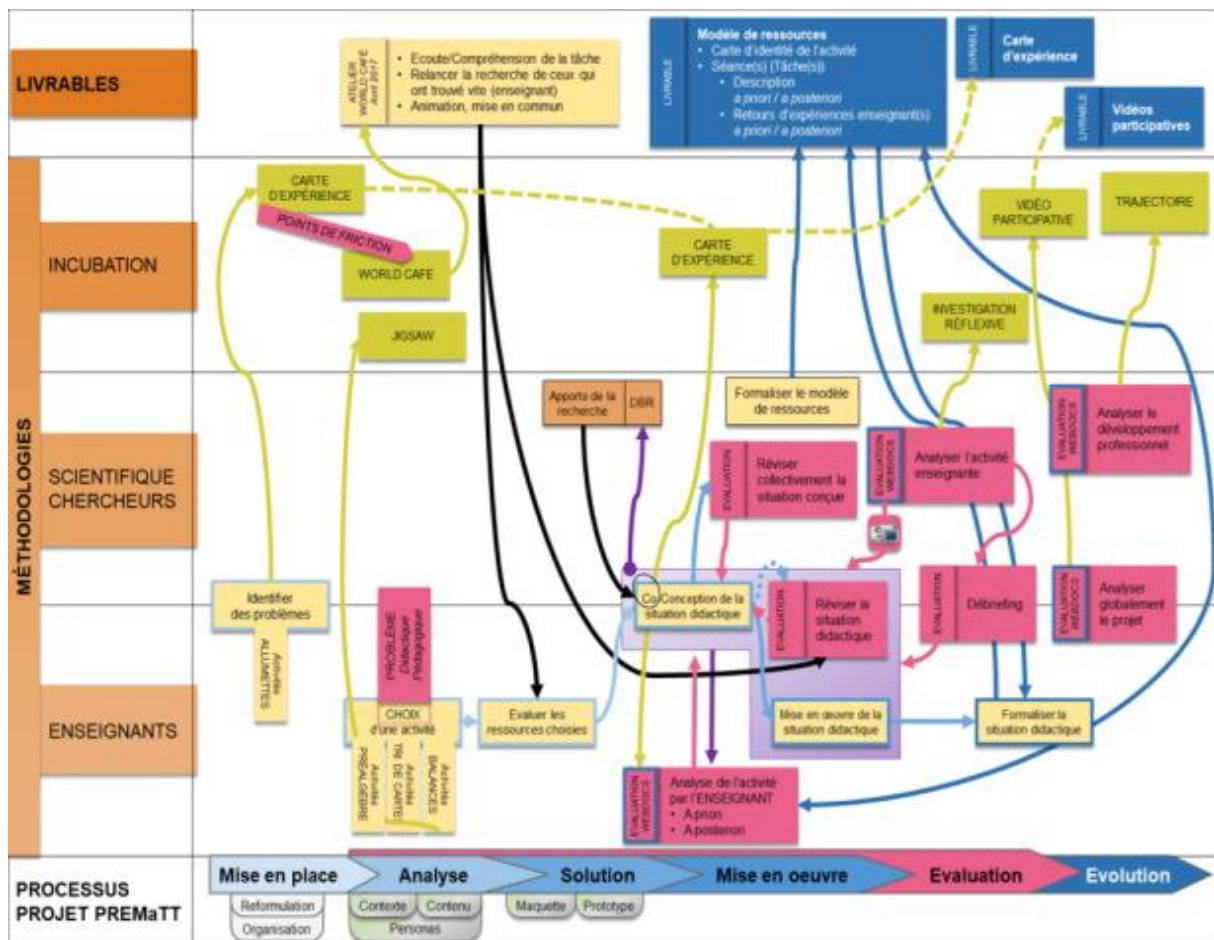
LIVRABLES

ATELIER WORLD CAFE 3 Avril 2017

- Ecoute/Compréhension de la tâche
- Relancer la recherche de ceux qui ont trouvé vite (enseignant)
- Animation, mise en commun

LIVRABLE

Modèle de ressources
- Carte d'identité de l'activité
- Séance(s) (Tâche(s))
  - Description
    a priori / a posteriori
  - Retours d'expériences enseignant(s)
    a priori / a posteriori

LIVRABLE Carte d'expérience

LIVRABLE Vidéos participatives

MÉTHODOLOGIES

INCUBATION

CARTE D'EXPÉRIENCE

POINTS DE FRICTION

WORLD CAFE

JIGSAW

CARTE D'EXPÉRIENCE

VIDÉO PARTICIPATIVE

TRAJECTOIRE

INVESTIGATION RÉFLEXIVE

SCIENTIFIQUE CHERCHEURS

Apports de la recherche

DBR

Formaliser le modèle de ressources

EVALUATION Réviser collectivement la situation conçue

EVALUATION WEBDOCS Analyser l'activité enseignante

EVALUATION WEBDOCS Analyser le développement professionnel

Identifier des problèmes

Activités ALLUMETTES

PROBLÈME Didactique Pédagogique

Cs Conception de la situation didactique

EVALUATION Réviser la situation didactique

EVALUATION Débriefing

EVALUATION WEBDOCS Analyser globalement le projet

ENSEIGNANTS

CHOIX d'une activité

Activités PREALGEBRE

Activités TRI DE CARTE

Activités BALANCES

Evaluer les ressources choisies

Mise en oeuvre de la situation didactique

Formaliser la situation didactique

EVALUATION WEBDOCS Analyse de l'activité par l'ENSEIGNANT
- A priori
- A posteriori

PROCESSUS PROJET PREMaTT

Mise en place

Reformulation

Organisation

Analyse

Contexte

Contenu

Personas

Solution

Maquette

Prototype

Mise en oeuvre

Evaluation

Evolution